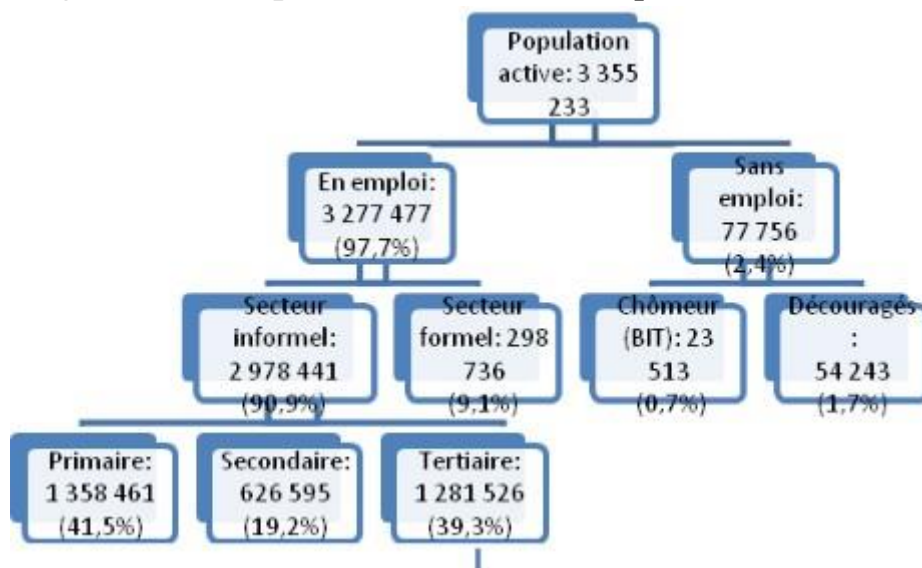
Population active: 3 355 233

En emploi: 3 277 477 (97,7%)

Sans emploi: 77 756 (2,4%)

Secteur informel: 2 978 441 (90,9%)

Secteur formel: 298 736 (9,1%)

Chômeur (BIT): 23 513 (0,7%)

Découragés : 54 243 (1,7%)

Primaire: 1 358 461 (41,5%)

Secondaire: 626 595 (19,2%)

Tertiaire: 1 281 526 (39,3%)